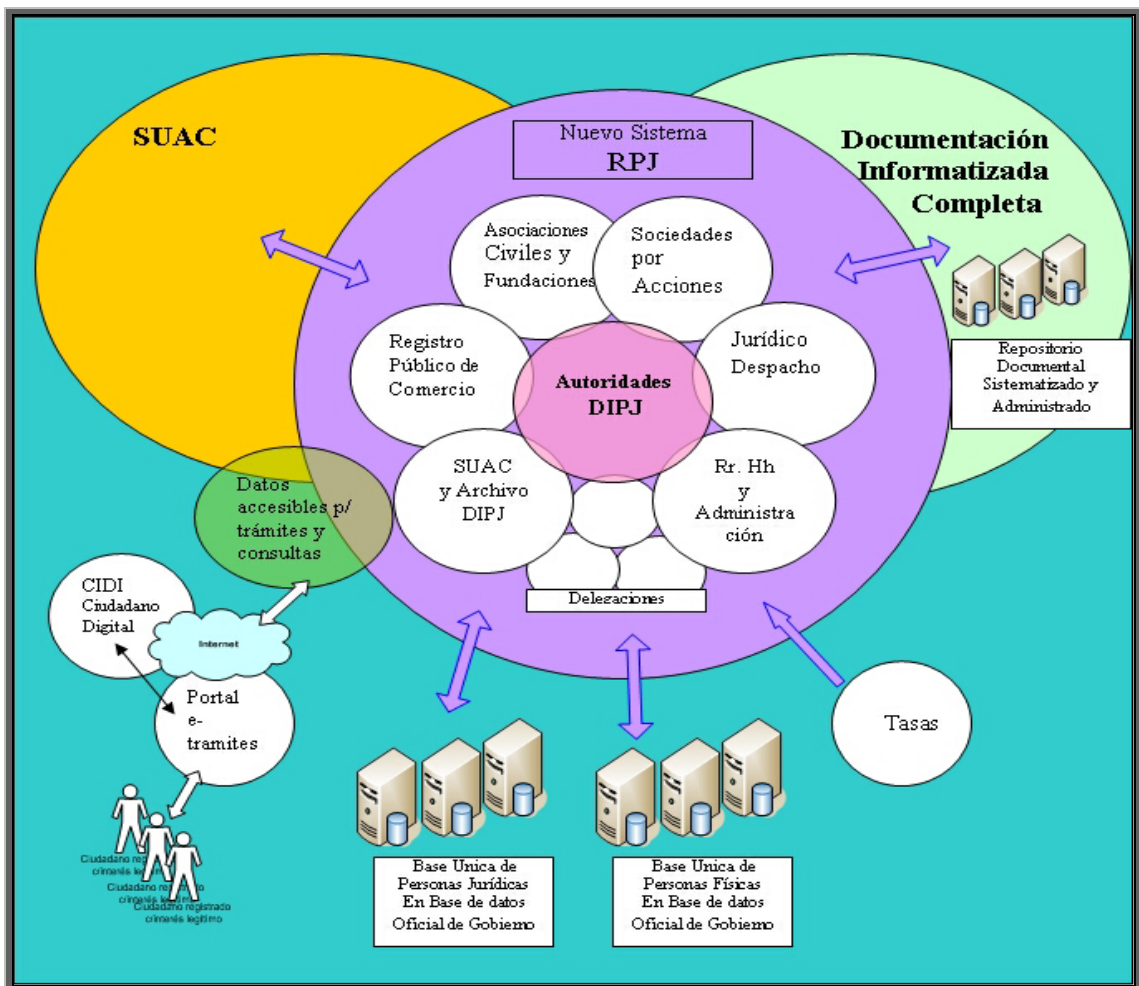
SUAC

Nuevo Sistema
RPJ

Documentación Informatizada Completa

Asociaciones Civiles y Fundaciones

Sociedades por Acciones

Registro Público de Comercio

Autoridades DIPJ

Jurídico Despacho

SUAC y Archivo DIPJ

Rr. Hh y Administración

Delegaciones

Datos accesibles p/ trámites y consultas

Repositorio Documental Sistematizado y Administrado

CIDI Ciudadano Digital

Internet

Portal e-tramites

Tasas

Ciudadano registrado crimenés legítimo
Ciudadano registrado crimenés legítimo
Ciudadano registrado crimenés legítimo

Base Unica de Personas Jurídicas En Base de datos Oficial de Gobiemo

Base Unica de Personas Físicas En Base de datos Oficial de Gobiemo